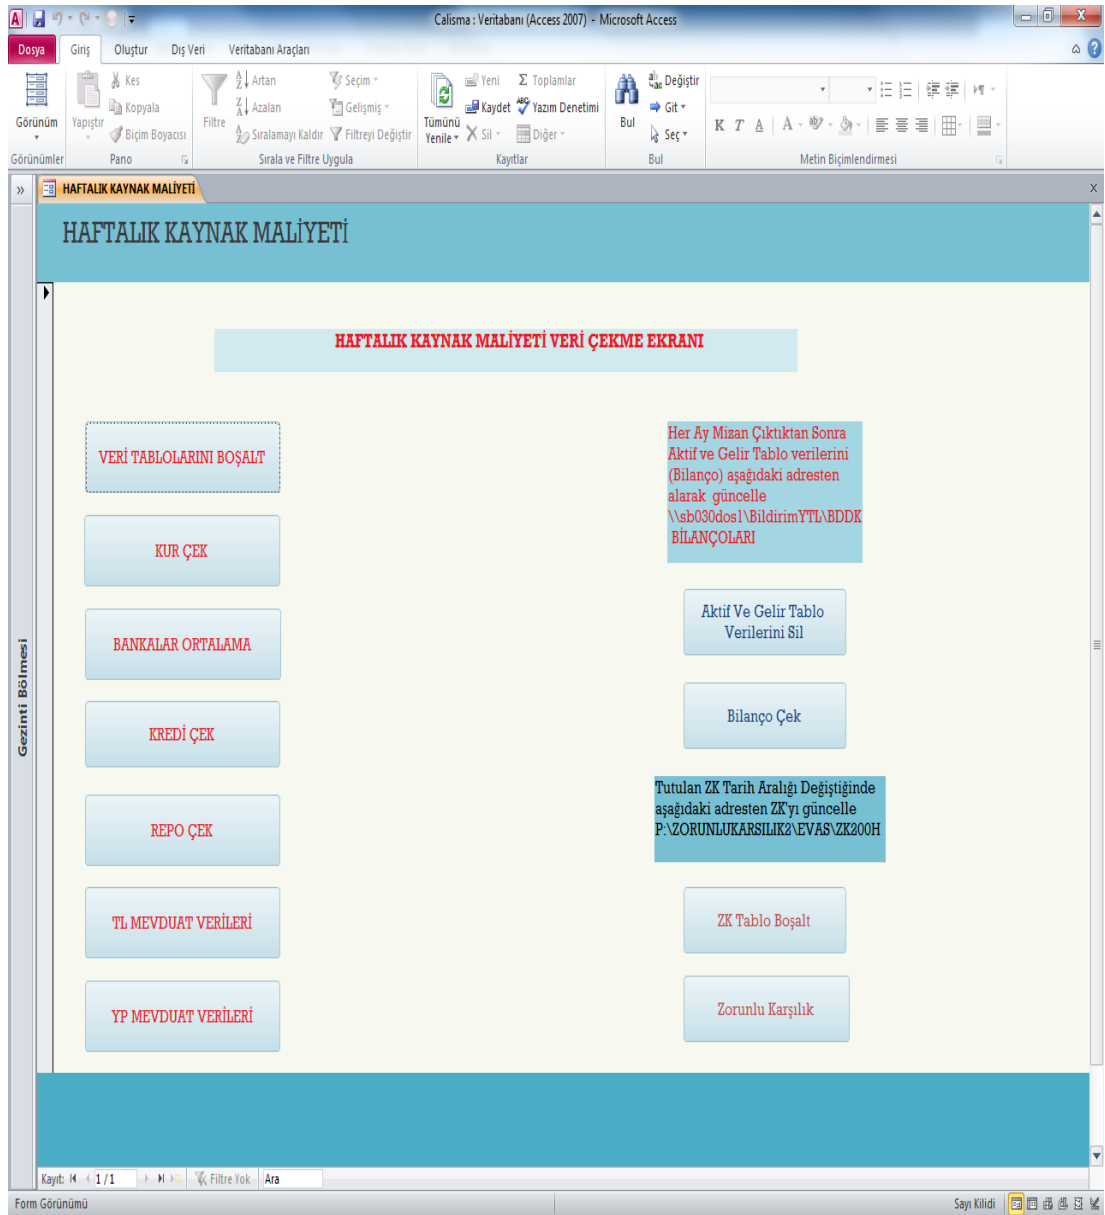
Calisma : Veritabanı (Access 2007) - Microsoft Access

Dosya | Giriş | Oluştur | Dış Veri | Veritabanı Araçları

Görünüm
Görünümler

Yapıştır
Kes
Kopyala
Biçim Boyacısı
Pano

Filtre
Artan
Azalan
Sıralamayı Kaldır
Seçim
Gelişmiş
Filtreyi Değiştir
Sırala ve Filtre Uygula

Tümünü Yenile
Yeni
Kaydet
Sil
Toplamlar
Yazım Denetimi
Diğer
Kayıtlar

Bul
Değiştir
Git
Seç
Bul

K T A
Metin Biçimlendirmesi

HAFTALIK KAYNAK MALİYETİ

HAFTALIK KAYNAK MALİYETİ

HAFTALIK KAYNAK MALİYETİ VERİ ÇEKME EKRANI

VERİ TABLOLARINI BOŞALT

KUR ÇEK

BANKALAR ORTALAMA

KREDİ ÇEK

REPO ÇEK

TL MEVDUAT VERİLERİ

YP MEVDUAT VERİLERİ

Her Ay Mizan Çıktıktan Sonra Aktif ve Gelir Tablo verilerini (Bilanço) aşağıdaki adresten alarak güncelle \\sb030dos1\BildirimYTL\BDDK BİLANÇOLARI

Aktif Ve Gelir Tablo Verilerini Sil

Bilanço Çek

Tutulan ZK Tarih Aralığı Değiştiğinde aşağıdaki adresten ZK'yı güncelle P:\ZORUNLUKARSILIK2\EVAS\ZK200H

ZK Tablo Boşalt

Zorunlu Karşılık

Gezinti Bölmesi

Kayıt: 1 / 1 | Filtre Yok | Ara

Form Görünümü
Sayı Kilidi